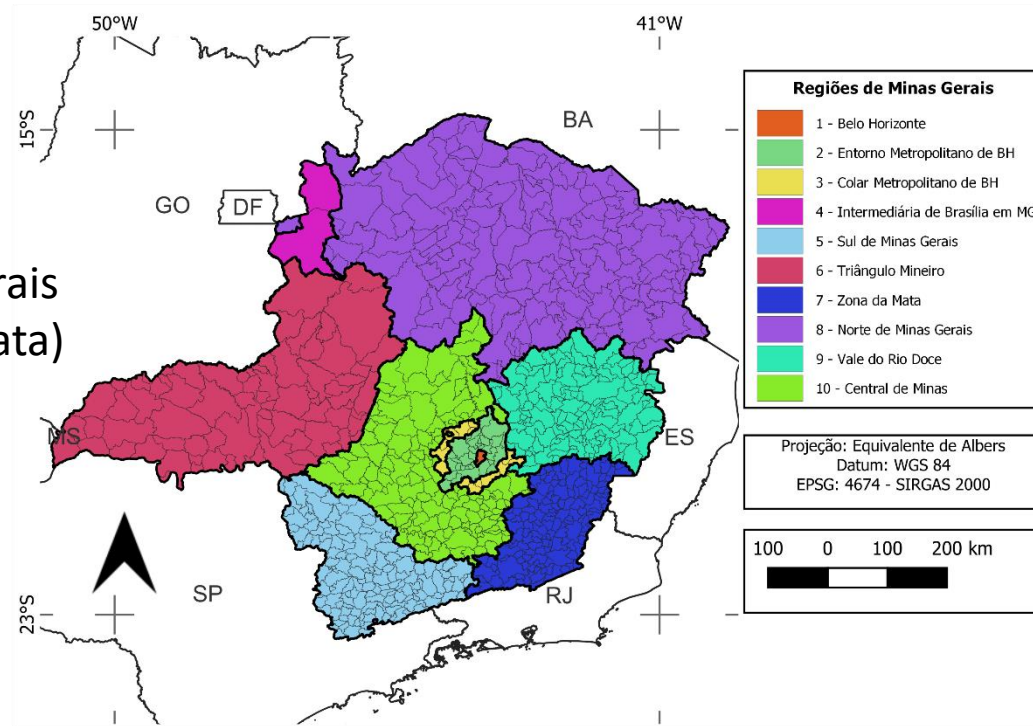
50°W

41°W

15°S

23°S

BA

GO

DF

MS

ES

SP

RJ

rais

ata)

Regiões de Minas Gerais

1 - Belo Horizonte

2 - Entorno Metropolitano de BH

3 - Colar Metropolitano de BH

4 - Intermediária de Brasília em MG

5 - Sul de Minas Gerais

6 - Triângulo Mineiro

7 - Zona da Mata

8 - Norte de Minas Gerais

9 - Vale do Rio Doce

10 - Central de Minas

Projeção: Equivalente de Albers
Datum: WGS 84
EPSG: 4674 - SIRGAS 2000

100 0 100 200 km